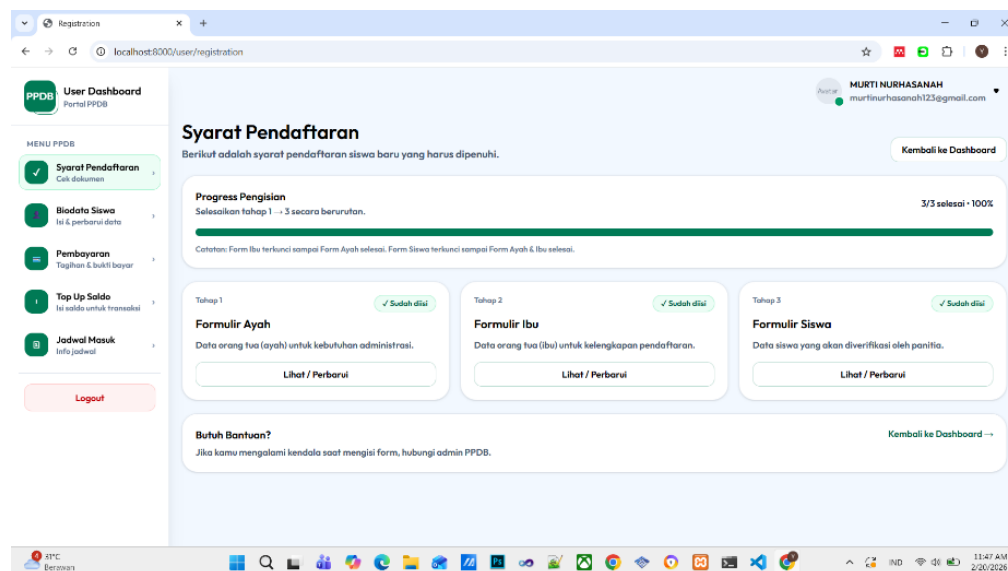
Registration
localhost:8000/user/registration

PPDB
User Dashboard
Portal PPDB

MENU PPDB
Syarat Pendaftaran
Cek dokumen
Biodata Siswa
Isi & perbarui data
Pembayaran
Tagihan & bukti bayar
Top Up Saldo
Isi saldo untuk transaksi
Jadwal Masuk
Info jadwal
Logout

Avatar
MURTI NURHASANAH
murtinurhasanah123@gmail.com

Syarat Pendaftaran
Berikut adalah syarat pendaftaran siswa baru yang harus dipenuhi.
Kembali ke Dashboard

Progress Pengisian
Selesaikan tahap 1 → 3 secara berurutan.
3/3 selesai • 100%
Catatan: Form Ibu terkunci sampai Form Ayah selesai. Form Siswa terkunci sampai Form Ayah & Ibu selesai.

Tahap 1
✓ Sudah diisi
Formulir Ayah
Data orang tua (ayah) untuk kebutuhan administrasi.
Lihat / Perbarui

Tahap 2
✓ Sudah diisi
Formulir Ibu
Data orang tua (ibu) untuk kelengkapan pendaftaran.
Lihat / Perbarui

Tahap 3
✓ Sudah diisi
Formulir Siswa
Data siswa yang akan diverifikasi oleh panitia.
Lihat / Perbarui

Butuh Bantuan?
Jika kamu mengalami kendala saat mengisi form, hubungi admin PPDB.
Kembali ke Dashboard →

31°C
Berawan
IND
11:47 AM
2/20/2026